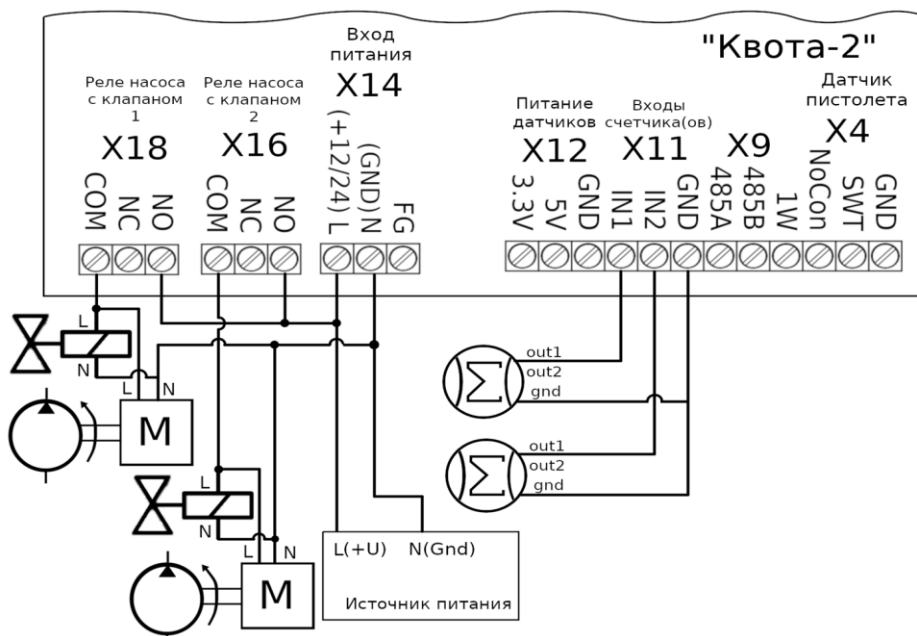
"Квота-2"

Реле насоса с клапаном 1
X18
COM NC NO

Реле насоса с клапаном 2
X16
COM NC NO

Вход питания
X14
(+12/24) L (GND) N FG

Питание датчиков
X12
3.3V 5V GND

Входы счетчика(ов)
X11
IN1 IN2 GND

X9
485A 485B 1W

Датчик пистолета
X4
NoCon SWT GND

L
N
L N
M

L
N
L N
M

out1
out2
gnd

out1
out2
gnd

L(+U) N(Gnd)
Источник питания